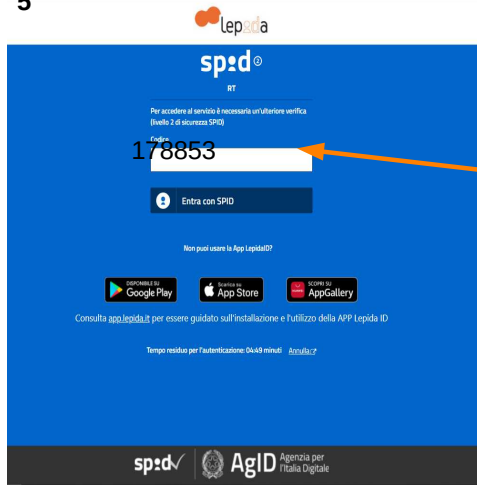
5

lepida

spid

RT

Per accedere al servizio è necessaria un'ulteriore verifica (livello 2 di sicurezza SPID)

Codice

178853

Entra con SPID

Non puoi usare la App LepidaID?

DISPONIBILE SU Google Play

Scarica su App Store

SCOPRI SU AppGallery

Consulta app.lepida.it per essere guidato sull'installazione e l'utilizzo della APP Lepida ID

Tempo residuo per l'autenticazione: 04:49 minuti Annulla

spid AgID Agenzia per l'Italia Digitale